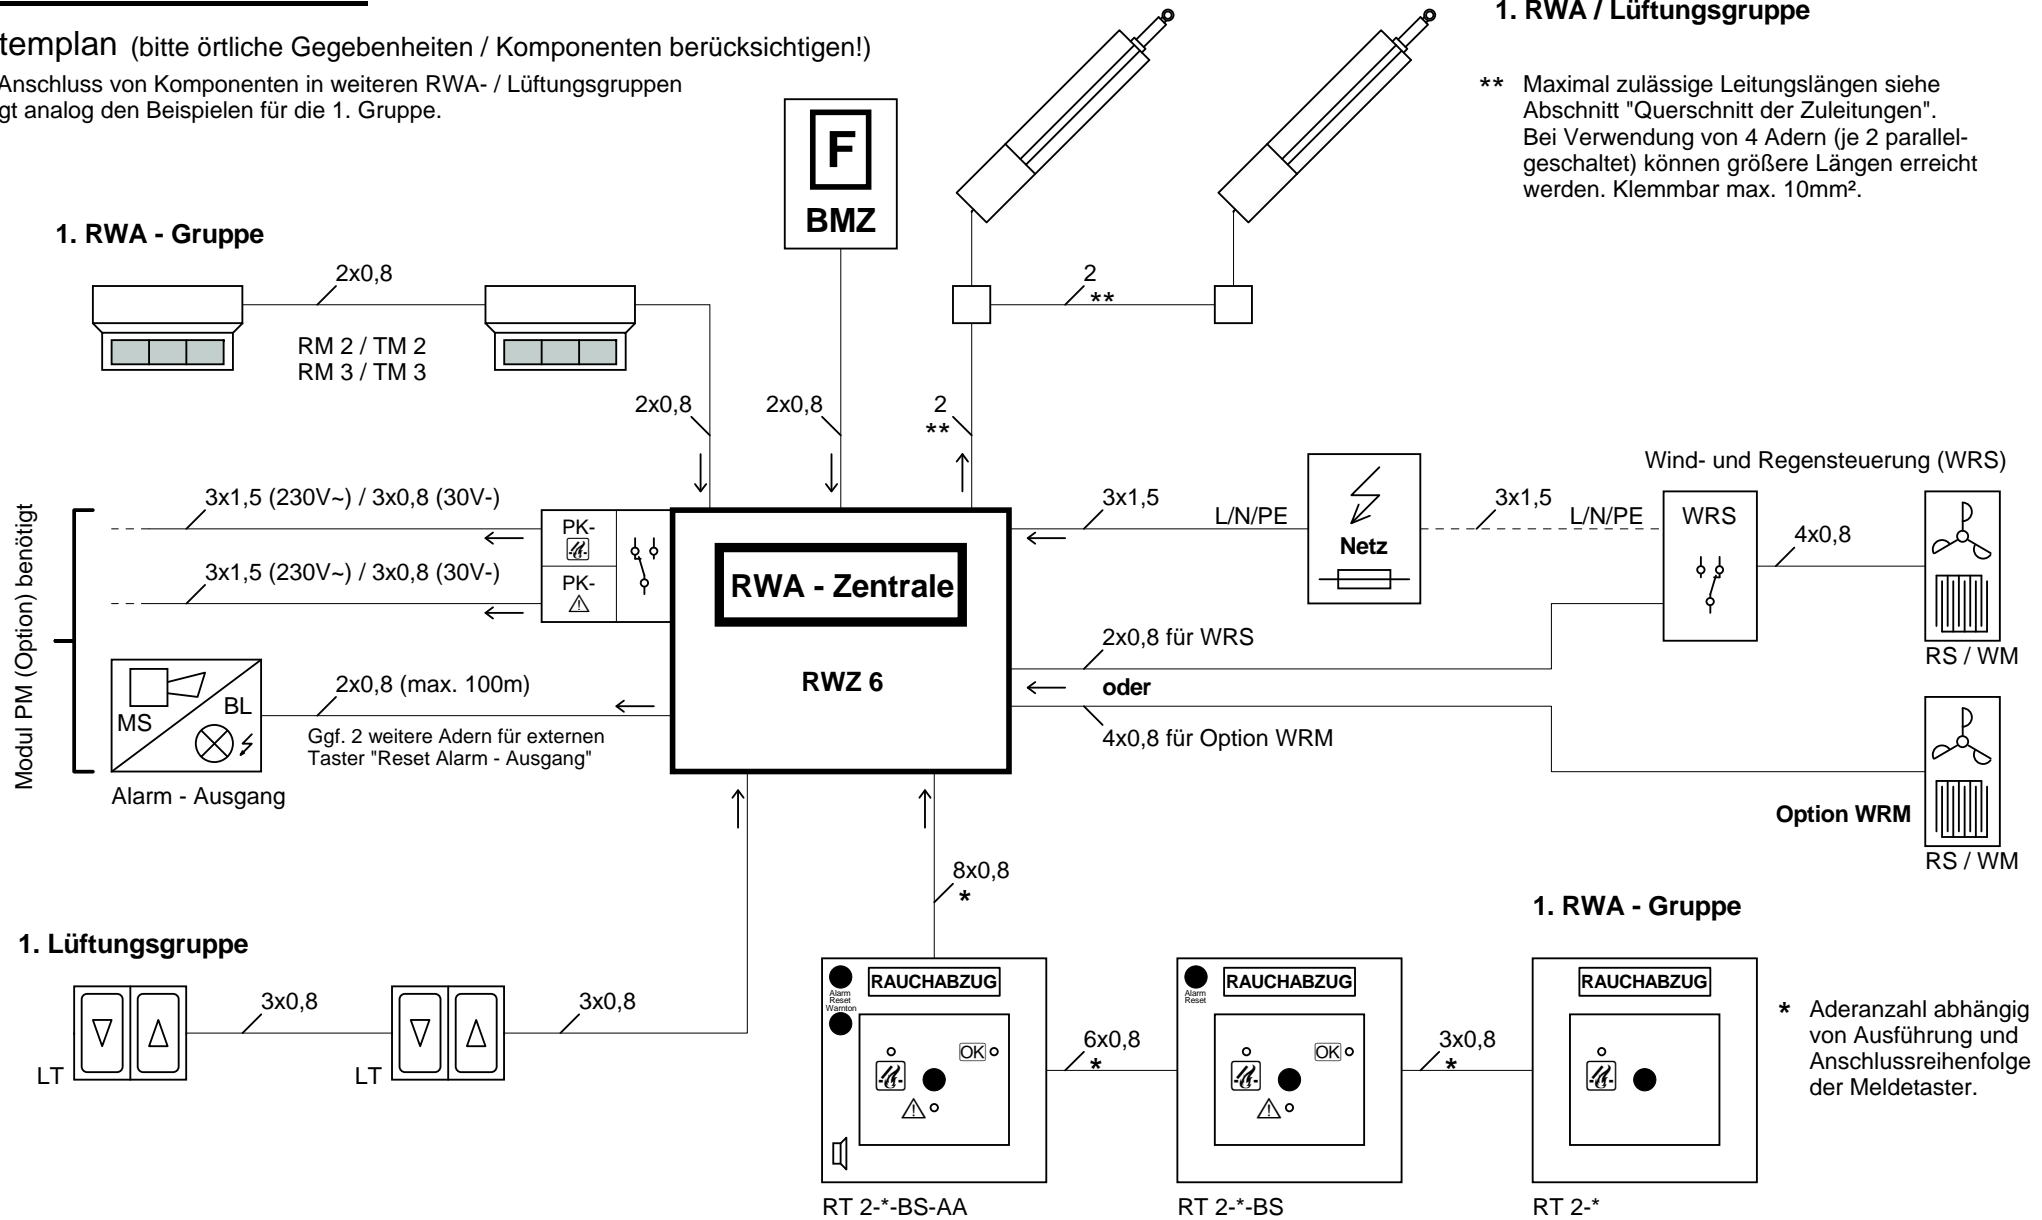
templan (bitte örtliche Gegebenheiten / Komponenten berücksichtigen!)

Anschluss von Komponenten in weiteren RWA- / Lüftungsgruppen gt analog den Beispielen für die 1. Gruppe.

1. RWA / Lüftungsgruppe

** Maximal zulässige Leitungslängen siehe Abschnitt "Querschnitt der Zuleitungen". Bei Verwendung von 4 Adern (je 2 parallelgeschaltet) können größere Längen erreicht werden. Klemmbar max. 10mm².

F

BMZ

1. RWA - Gruppe

2x0,8

RM 2 / TM 2
RM 3 / TM 3

2
**

2x0,8

2x0,8

2
**

Wind- und Regensteuerung (WRS)

Modul PM (Option) benötigt

3x1,5 (230V~) / 3x0,8 (30V-)

PK-

3x1,5 (230V~) / 3x0,8 (30V-)

PK-

RWA - Zentrale

3x1,5

L/N/PE

Netz

3x1,5

L/N/PE

WRS

4x0,8

2x0,8 für WRS

RS / WM

MS

BL

2x0,8 (max. 100m)

Ggf. 2 weitere Adern für externen Taster "Reset Alarm - Ausgang"

RWZ 6

oder

4x0,8 für Option WRM

Alarm - Ausgang

Option WRM

RS / WM

8x0,8
*

1. RWA - Gruppe

1. Lüftungsgruppe

3x0,8

3x0,8

LT

LT

Alarm Reset Warnton

RAUCHABZUG

OK

6x0,8
*

Alarm Reset

RAUCHABZUG

OK

3x0,8
*

RAUCHABZUG

* Aderanzahl abhängig von Ausführung und Anschlussreihenfolge der Meldetaster.

RT 2-*-BS-AA

RT 2-*-BS

RT 2-*